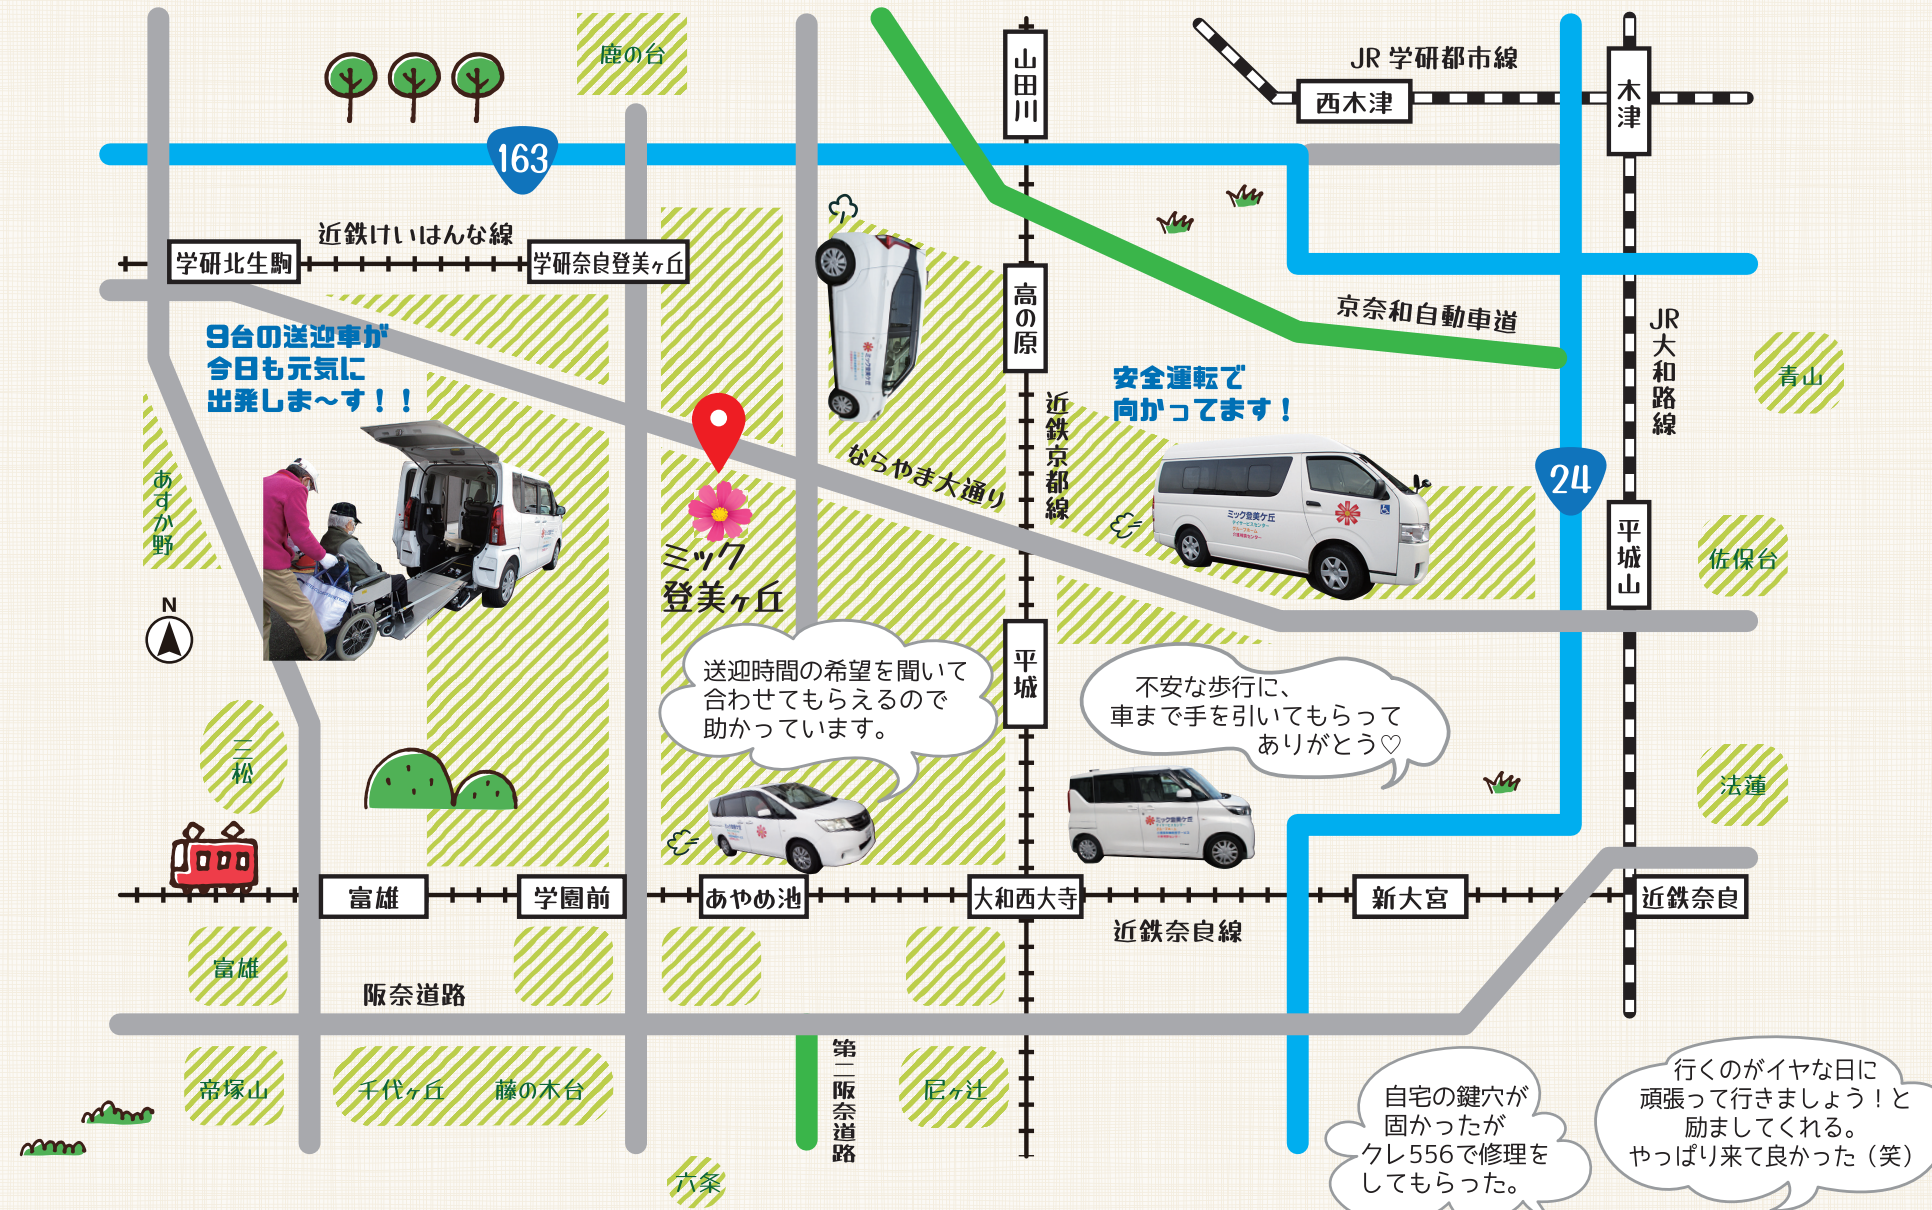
鹿の台

163

山田川

JR 学研都市線

西木津

木津

近鉄けいはんな線

学研北生駒

学研奈良登美ヶ丘

高の原

京奈和自動車道

9台の送迎車が
今日も元気に
出発しま～す！！

安全運転で
向かってます！

JR大和路線

青山

ならやま大通り

近鉄京都線

24

あすか野

ミック
登美ヶ丘

平城山

佐保台

N

平城

送迎時間の希望を聞いて
合わせてもらえるので
助かっています。

不安な歩行に、
車まで手を引いてもらって
ありがとう♡

三松

法蓮

富雄

学園前

あやめ池

大和西大寺

新大宮

近鉄奈良

近鉄奈良線

富雄

阪奈道路

第二阪奈道路

帝塚山

千代ヶ丘

藤の木台

尼ヶ辻

六条

自宅の鍵穴が
固かったが
クレ556で修理を
してもらった。

行くのがイヤな日に
頑張って行きましょう！と
励ましてくれる。
やっぱり来て良かった（笑）